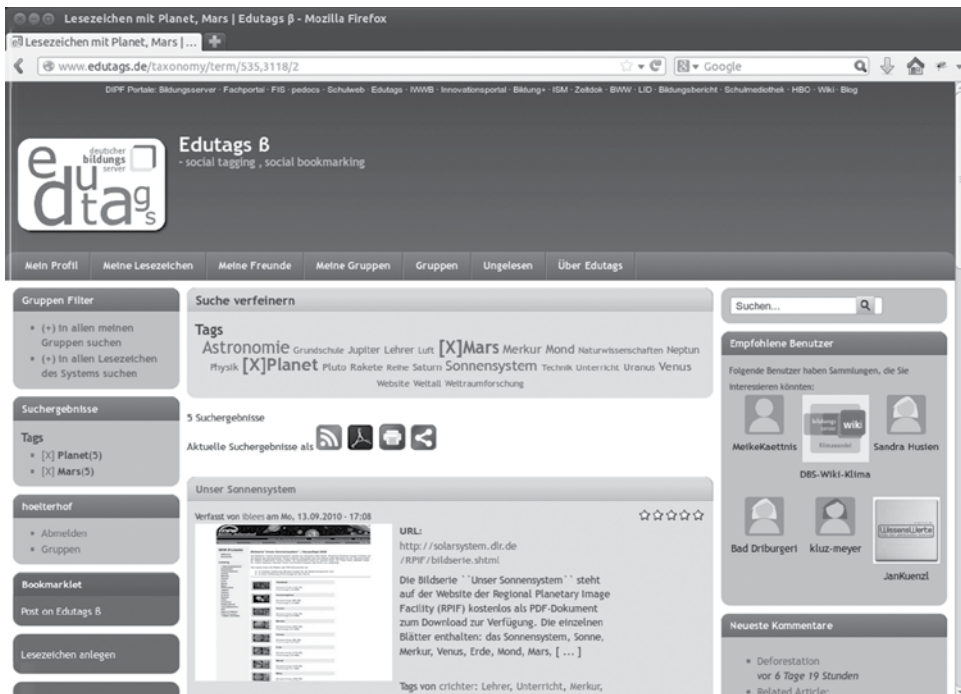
Lesezeichen mit Planet, Mars | Edutags β - Mozilla Firefox

Lesezeichen mit Planet, Mars | ...

www.edutags.de/taxonomy/term/535,3118/2

Google

DIPF Portale: Bildungsserver · Fachportal · FIS · pedocs · Schulweb · Edutags · IWWB · Innovationsportal · Bildung+ · ISM · Zeitdok · BWV · LID · Bildungsbericht · Schulmediothek · HBO · Wiki · Blog

deutscher bildungs server
edutags

Edutags β
- social tagging , social bookmarking

Mein Profil | Meine Lesezeichen | Meine Freunde | Meine Gruppen | Gruppen | Ungelesen | Über Edutags

Gruppen Filter
- (+) in allen meinen Gruppen suchen
- (+) in allen Lesezeichen des Systems suchen

Suchergebnisse
Tags
- [X] Planet(5)
- [X] Mars(5)

hoelterhof
- Abmelden
- Gruppen

Bookmarklet
Post on Edutags β

Lesezeichen anlegen

Suche verfeinern
Tags
Astronomie Grundschule Jupiter Lehrer Luft [X]Mars Merkur Mond Naturwissenschaften Neptun Physik [X]Planet Pluto Rakete Reihe Saturn Sonnensystem Technik Unterricht Uranus Venus Website Weltall Weltraumforschung

5 Suchergebnisse
Aktuelle Suchergebnisse als

Unser Sonnensystem
Verfasst von iblees am Mo, 13.09.2010 - 17:08

URL:
http://solarsystem.dlr.de/RPIF/bildserie.shtml

Die Bildserie ``Unser Sonnensystem`` steht auf der Website der Regional Planetary Image Facility (RPIF) kostenlos als PDF-Dokument zum Download zur Verfügung. Die einzelnen Blätter enthalten: das Sonnensystem, Sonne, Merkur, Venus, Erde, Mond, Mars, [ … ]

Tags von crichter: Lehrer, Unterricht, Merkur,

Suchen...

Empfohlene Benutzer
Folgende Benutzer haben Sammlungen, die Sie interessieren könnten:

MeikeKaettnis
DBS-Wiki-Klima
Sandra Husien
Bad Driburger1
kluz-meyer
JanKuenzl

Neueste Kommentare
- Deforestation
vor 6 Tage 19 Stunden
- Related Article: